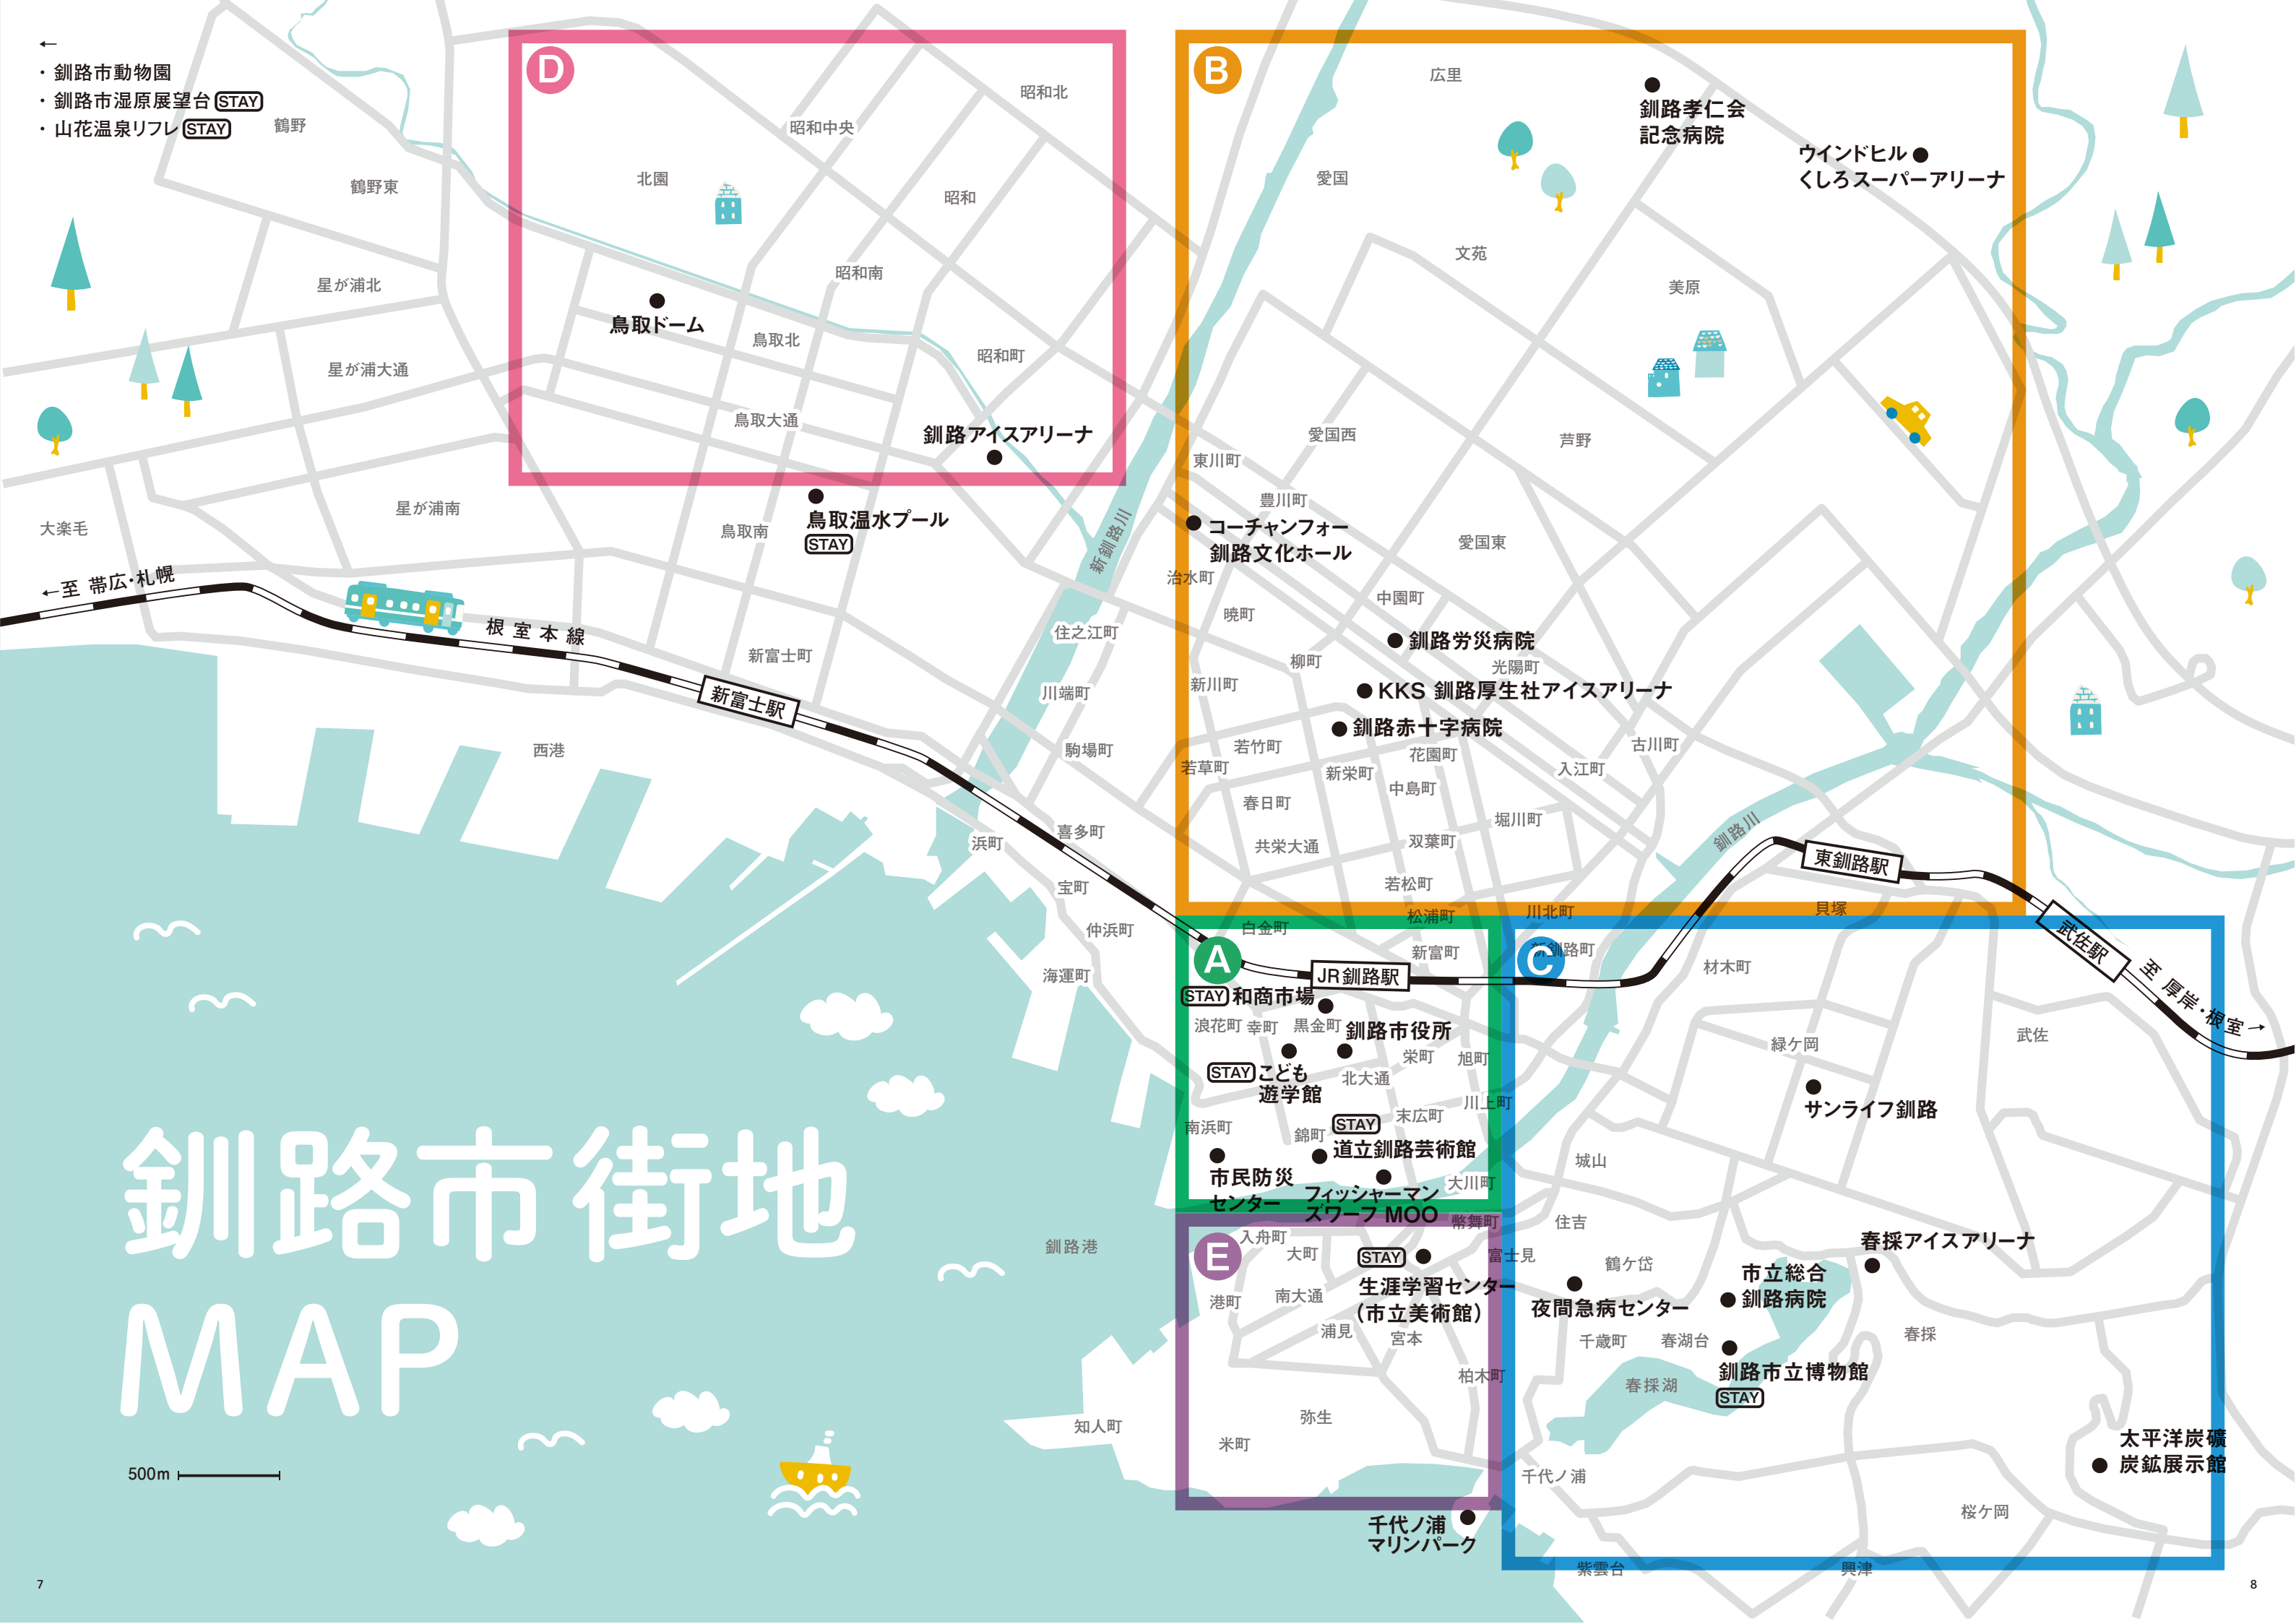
←
・釧路市動物園
・釧路市湿原展望台 STAY
・山花温泉リフレ STAY
鶴野
鶴野東
星が浦北
星が浦大通
星が浦南
大楽毛
←至 帯広・札幌
根室本線
新富士駅
西港

D
昭和北
昭和中央
北園
昭和
昭和南
鳥取ドーム
鳥取北
昭和町
鳥取大通
釧路アイスアリーナ
鳥取温水プール
STAY
鳥取南
新富士町
新釧路川
住之江町
川端町
駒場町
喜多町
浜町
宝町
仲浜町
海運町
釧路港
知人町

B
広里
釧路孝仁会
記念病院
ウインドヒル
くしろスーパーアリーナ
愛国
文苑
美原
愛国西
芦野
東川町
豊川町
コーチャンフォー
釧路文化ホール
愛国東
治水町
中園町
暁町
釧路労災病院
柳町
光陽町
新川町
KKS 釧路厚生社アイスアリーナ
釧路赤十字病院
若竹町
花園町
古川町
若草町
新栄町
入江町
中島町
春日町
堀川町
共栄大通
双葉町
釧路川
東釧路駅
若松町
松浦町
川北町
貝塚

A
白金町
新富町
JR釧路駅
STAY 和商市場
浪花町
幸町
黒金町
釧路市役所
栄町
旭町
STAY こども
遊学館
北大通
川上町
南浜町
末広町
錦町
STAY
道立釧路芸術館
市民防災
センター
フィッシャーマン
ズワーフ MOO
大川町
幣舞町

C
北釧路町
材木町
武佐駅
至 厚岸・根室→
緑ケ岡
武佐
サンライフ釧路
城山
住吉
春採アイスアリーナ
富士見
鶴ケ岱
市立総合
釧路病院
夜間急病センター
千歳町
春湖台
春採
釧路市立博物館
STAY
春採湖
太平洋炭礦
炭鉱展示館
千代ノ浦
桜ケ岡
紫雲台
興津

E
入舟町
大町
STAY
生涯学習センター
（市立美術館）
港町
南大通
浦見
宮本
柏木町
弥生
米町
千代ノ浦
マリンパーク

釧路市街地
MAP
500m
7
8